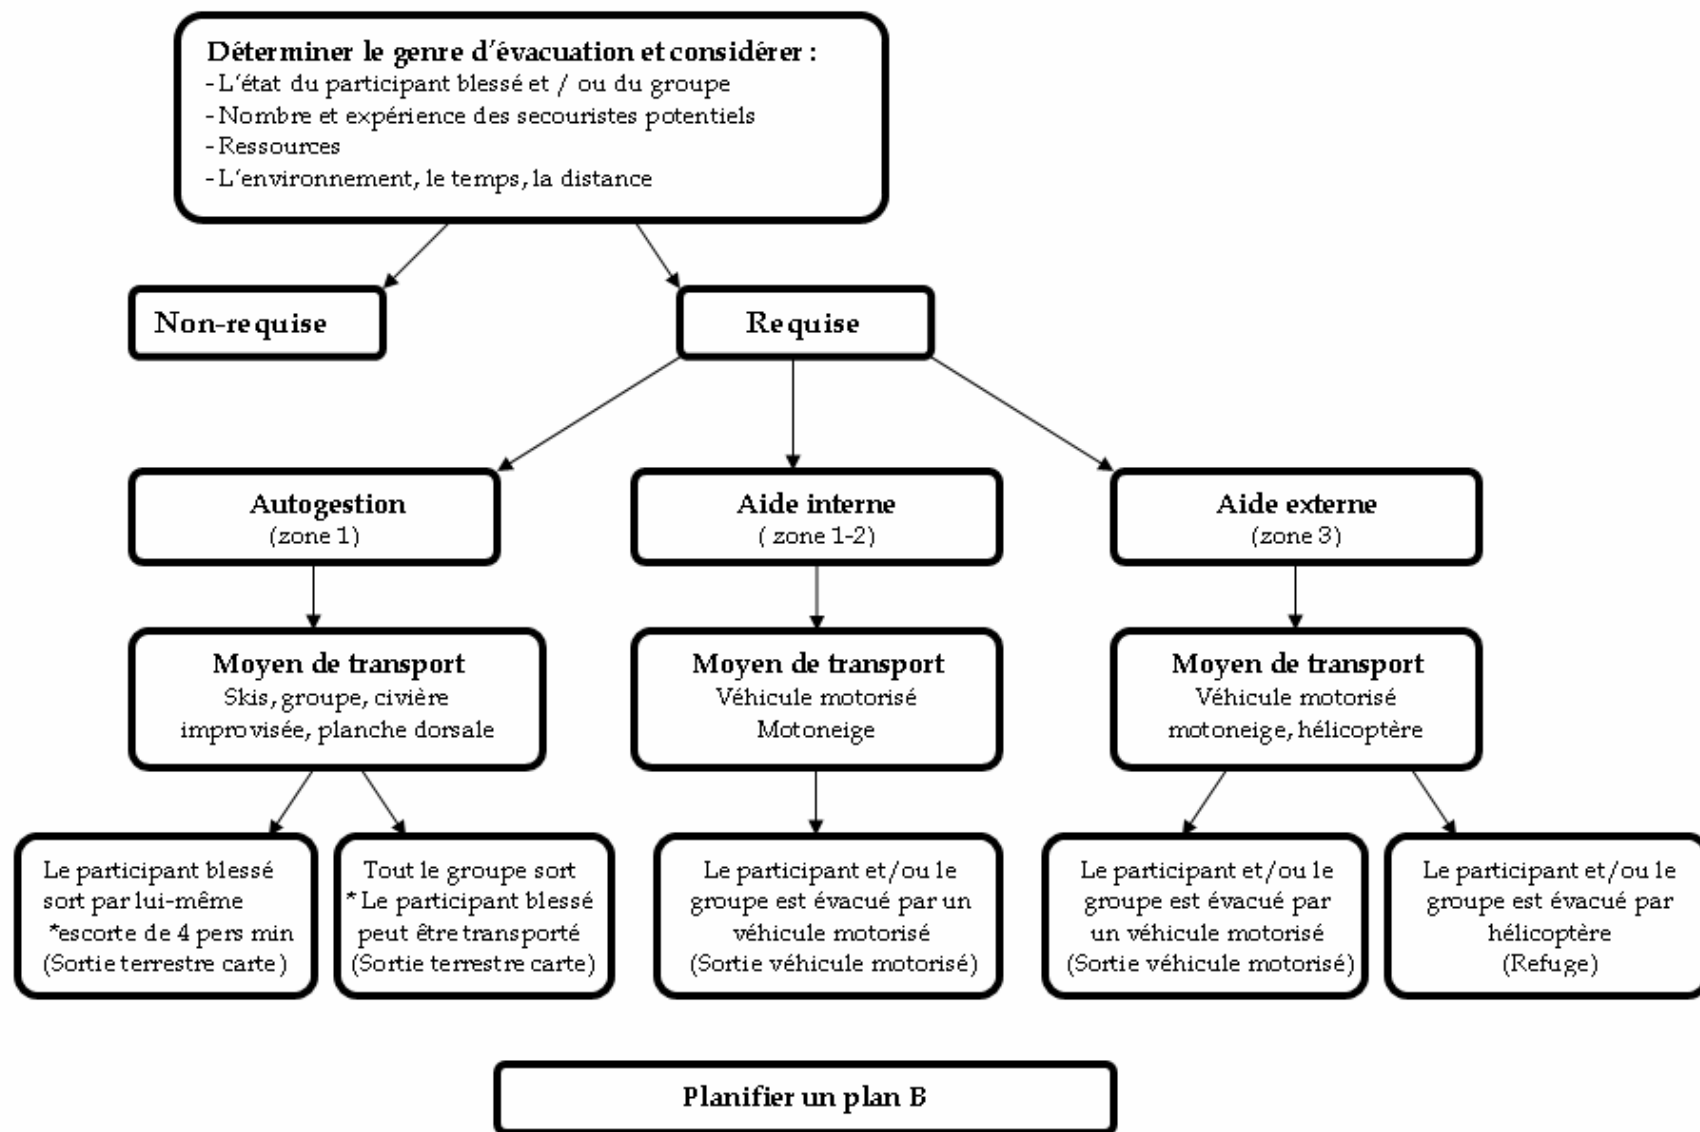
Déterminer le genre d'évacuation et considérer :
- L'état du participant blessé et / ou du groupe
- Nombre et expérience des secouristes potentiels
- Ressources
- L'environnement, le temps, la distance

Non-requise

Requise

Autogestion
(zone 1)

Aide interne
( zone 1-2)

Aide externe
(zone 3)

Moyen de transport
Skis, groupe, civière improvisée, planche dorsale

Moyen de transport
Véhicule motorisé
Motoneige

Moyen de transport
Véhicule motorisé
motoneige, hélicoptère

Le participant blessé sort par lui-même
*escorte de 4 pers min
(Sortie terrestre carte)

Tout le groupe sort
* Le participant blessé peut être transporté
(Sortie terrestre carte)

Le participant et/ou le groupe est évacué par un véhicule motorisé
(Sortie véhicule motorisé)

Le participant et/ou le groupe est évacué par un véhicule motorisé
(Sortie véhicule motorisé)

Le participant et/ou le groupe est évacué par hélicoptère
(Refuge)

Planifier un plan B